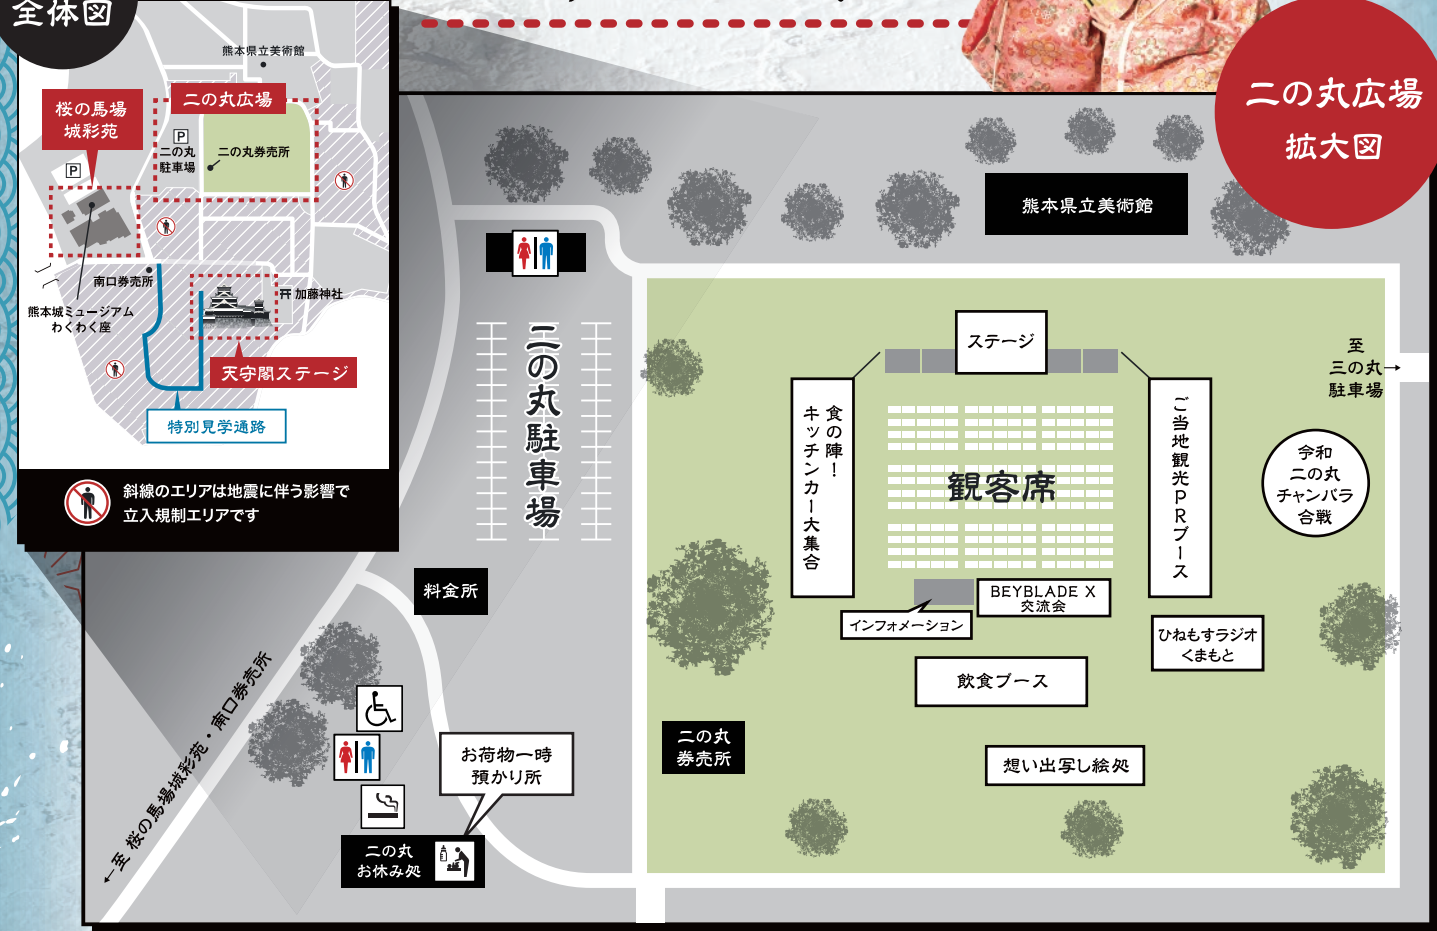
全体図

熊本県立美術館

桜の馬場
城彩苑

二の丸広場

P
二の丸
駐車場

二の丸券売所

P

南口券売所

熊本城ミュージアム
わくわく座

⛩ 加藤神社

天守閣ステージ

特別見学通路

斜線のエリアは地震に伴う影響で
立入規制エリアです

二の丸広場
拡大図

熊本県立美術館

二の丸駐車場

ステージ

食の陣！キッチンカー大集合

観客席

ご当地観光PRブース

至
三の丸→
駐車場

令和
二の丸
チャンバラ
合戦

BEYBLADE X
交流会

インフォメーション

ひねもすラジオ
くまもと

飲食ブース

料金所

お荷物一時
預かり所

二の丸
券売所

想い出写し絵処

←至 桜の馬場城彩苑・南口券売所

二の丸
お休み処